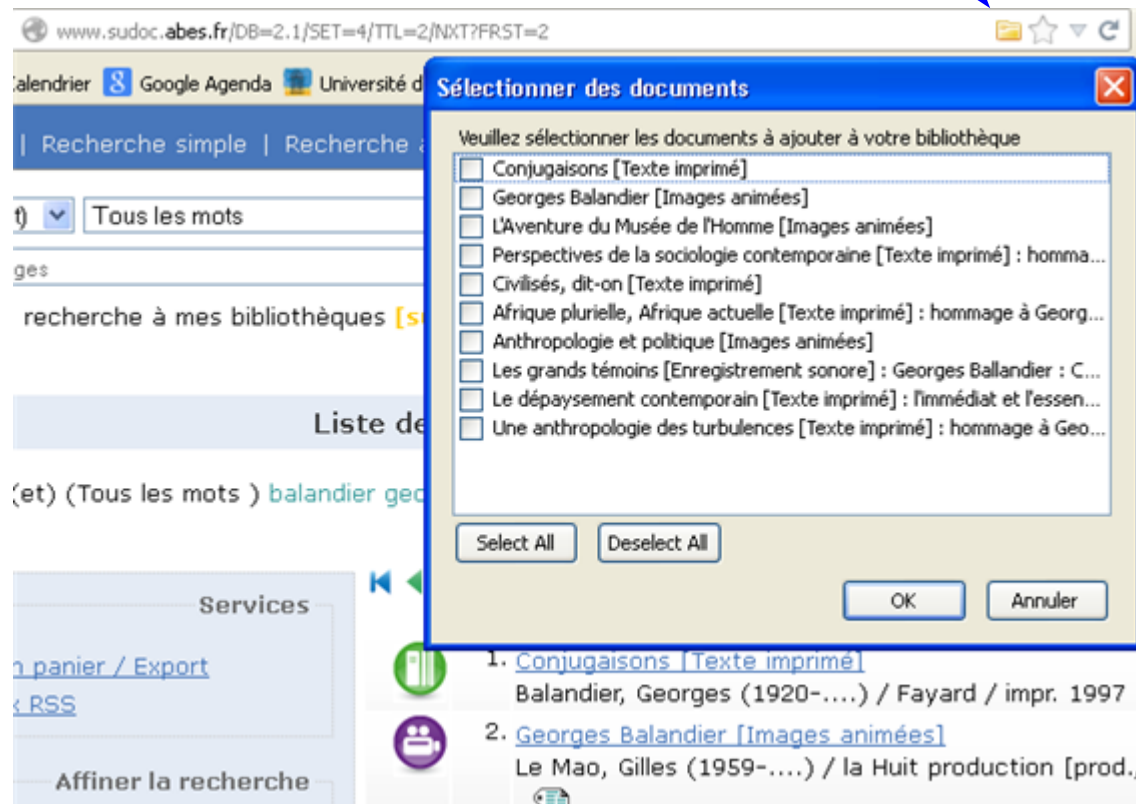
www.sudoc.abes.fr/DB=2.1/SET=4/TTL=2/NXT?FRST=2

alendrier Google Agenda Université d

| Recherche simple | Recherche

t) Tous les mots

ges

recherche à mes bibliothèques [s

Liste de

et) (Tous les mots ) balandier geo

Services

n panier / Export

RSS

Affiner la recherche

1. Conjugaisons [Texte imprimé]
Balandier, Georges (1920-....) / Fayard / impr. 1997

2. Georges Balandier [Images animées]
Le Mao, Gilles (1959-....) / la Huit production [prod.

Sélectionner des documents

Veuillez sélectionner les documents à ajouter à votre bibliothèque

Conjugaisons [Texte imprimé]
Georges Balandier [Images animées]
L'Aventure du Musée de l'Homme [Images animées]
Perspectives de la sociologie contemporaine [Texte imprimé] : homma...
Civilisés, dit-on [Texte imprimé]
Afrique plurielle, Afrique actuelle [Texte imprimé] : hommage à Georg...
Anthropologie et politique [Images animées]
Les grands témoins [Enregistrement sonore] : Georges Ballandier : C...
Le dépaysement contemporain [Texte imprimé] : l'immédiat et l'essen...
Une anthropologie des turbulences [Texte imprimé] : hommage à Geo...

Select All
Deselect All
OK
Annuler